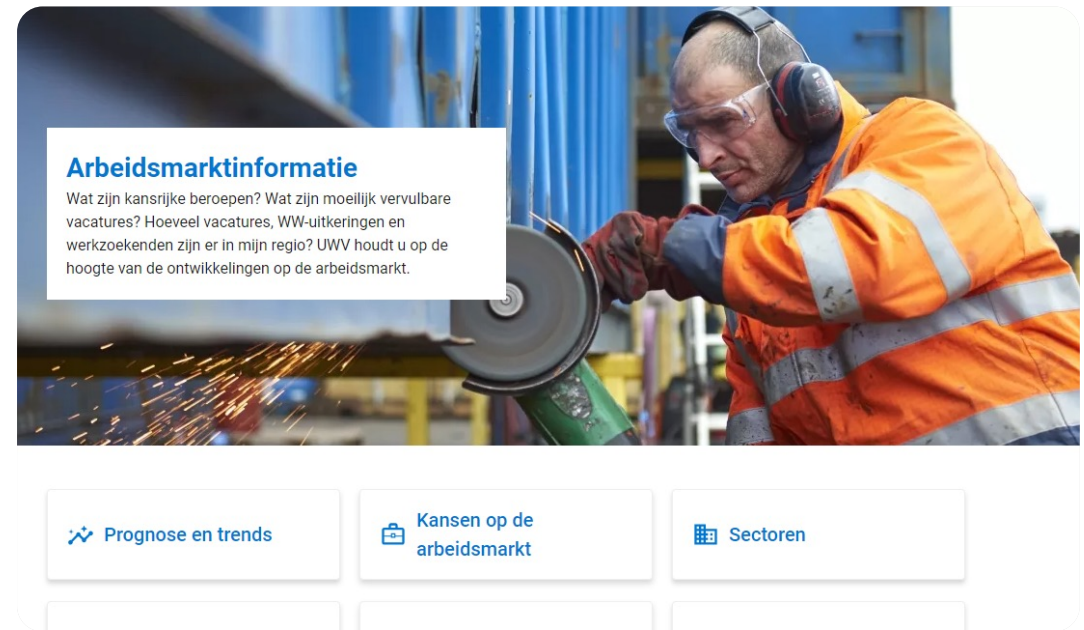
Arbeidsmarktinformatie

Wat zijn kansrijke beroepen? Wat zijn moeilijk vervulbare vacatures? Hoeveel vacatures, WW-uitkeringen en werkzoekenden zijn er in mijn regio? UWV houdt u op de hoogte van de ontwikkelingen op de arbeidsmarkt.

Prognose en trends

Kansen op de arbeidsmarkt

Sectoren